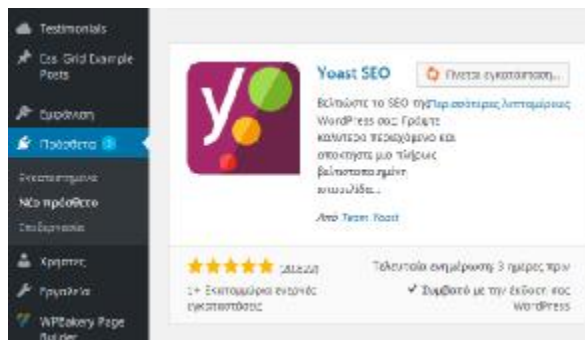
Testimonials

Css Grid Example Posts

Εμφάνιση

Πρόσθετα 3

Εγκατεστημένα

Νέο πρόσθετο

Επεξεργασία

Χρήστες

Εργαλεία

WPBakery Page Builder

Yoast SEO

Γίνεται εγκατάσταση...

Βελτιώστε το SEO της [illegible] WordPress σας: Γράψτε καλύτερο περιεχόμενο και αποκτήστε μια πλήρως βελτιστοποιημένη ιστοσελίδα...

Περισσότερες λεπτομέρειες

Από Team Yoast

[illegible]

1+ Εκατομμύρια ενεργές εγκαταστάσεις

Τελευταία ενημέρωση: 3 ημέρες πριν

✔ Συμβατό με την έκδοσή σας WordPress